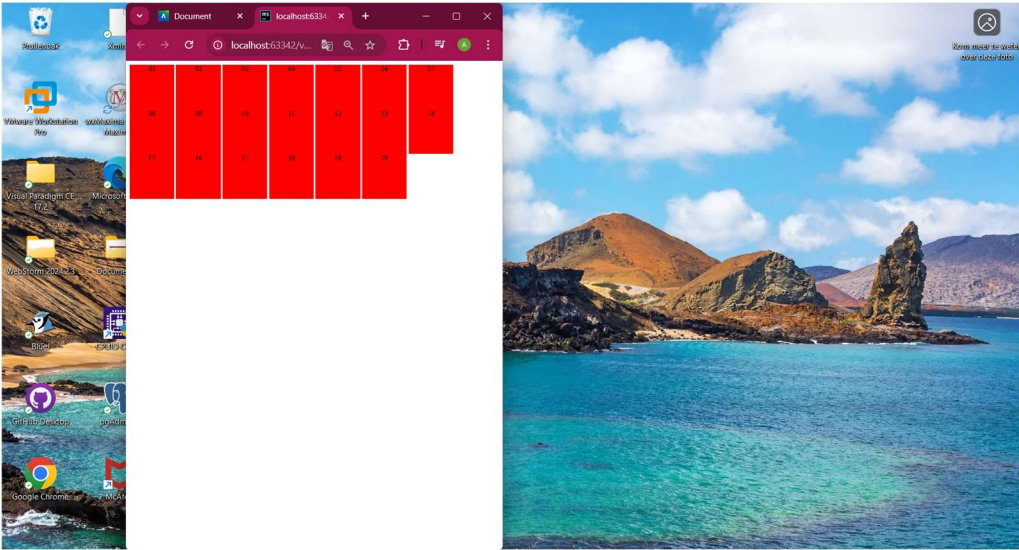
Prullenbak
Xmin
VMware Workstation Pro
wxMaxima Maxi
Visual Paradigm CE 17.2
Microsoft
WebStorm 2024.2.3
Docume
Bluej
GitHub Desktop
pgAdmi
Google Chrome
McAf

Document
localhost:6334
localhost:63342/v...
A

01 02 03 04 05 06 07
08 09 10 11 12 13 14
15 16 17 18 19 20

Kom meer te weten over deze foto